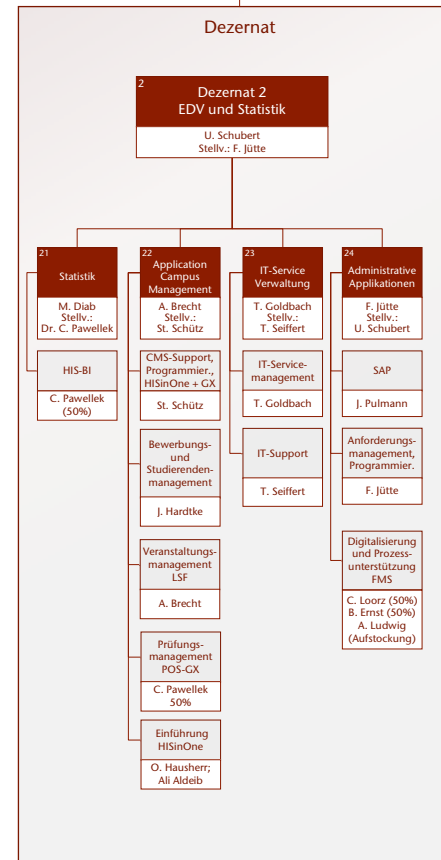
Dezernat

2
Dezernat 2
EDV und Statistik

U. Schubert
Stellv.: F. Jütte

21
Statistik

M. Diab
Stellv.:
Dr. C. Pawellek

HIS-BI

C. Pawellek
(50%)

22
Application
Campus
Management

A. Brecht
Stellv.:
St. Schütz

CMS-Support, Programmier., HISinOne + GX

St. Schütz

Bewerbungs- und Studierendenmanagement

J. Hardtke

Veranstaltungsmanagement LSF

A. Brecht

Prüfungsmanagement POS-GX

C. Pawellek
50%

Einführung HISinOne

O. Hausherr;
Ali Aldeib

23
IT-Service
Verwaltung

T. Goldbach
Stellv.:
T. Seiffert

IT-Servicemanagement

T. Goldbach

IT-Support

T. Seiffert

24
Administrative
Applikationen

F. Jütte
Stellv.:
U. Schubert

SAP

J. Pulmann

Anforderungsmanagement, Programmier.

F. Jütte

Digitalisierung und Prozessunterstützung FMS

C. Loorz (50%)
B. Ernst (50%)
A. Ludwig
(Aufstockung)